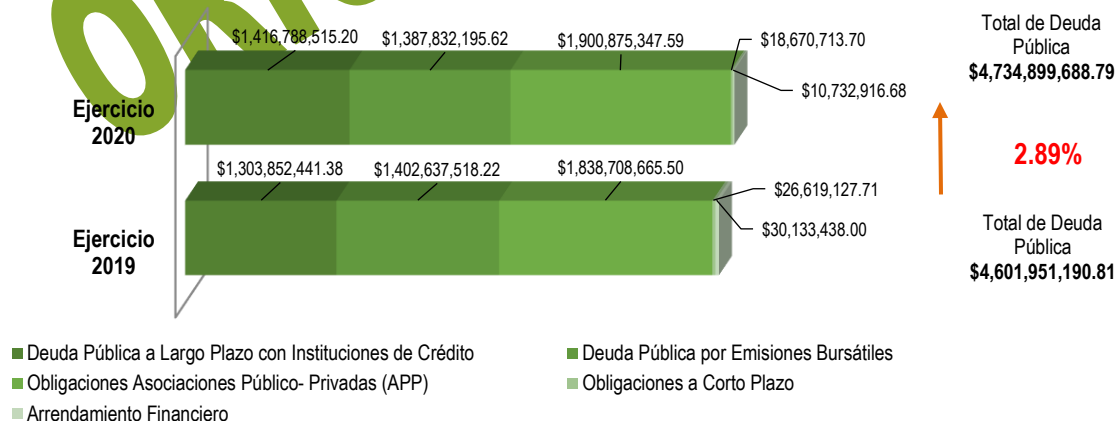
$1,416,788,515.20 $1,387,832,195.62 $1,900,875,347.59 $18,670,713.70

$10,732,916.68

Ejercicio 2020

Total de Deuda Pública **$4,734,899,688.79**

**2.89%**

$1,303,852,441.38 $1,402,637,518.22 $1,838,708,665.50

$26,619,127.71

$30,133,438.00

Ejercicio 2019

Total de Deuda Pública **$4,601,951,190.81**

Deuda Pública a Largo Plazo con Instituciones de Crédito
Deuda Pública por Emisiones Bursátiles
Obligaciones Asociaciones Público- Privadas (APP)
Obligaciones a Corto Plazo
Arrendamiento Financiero